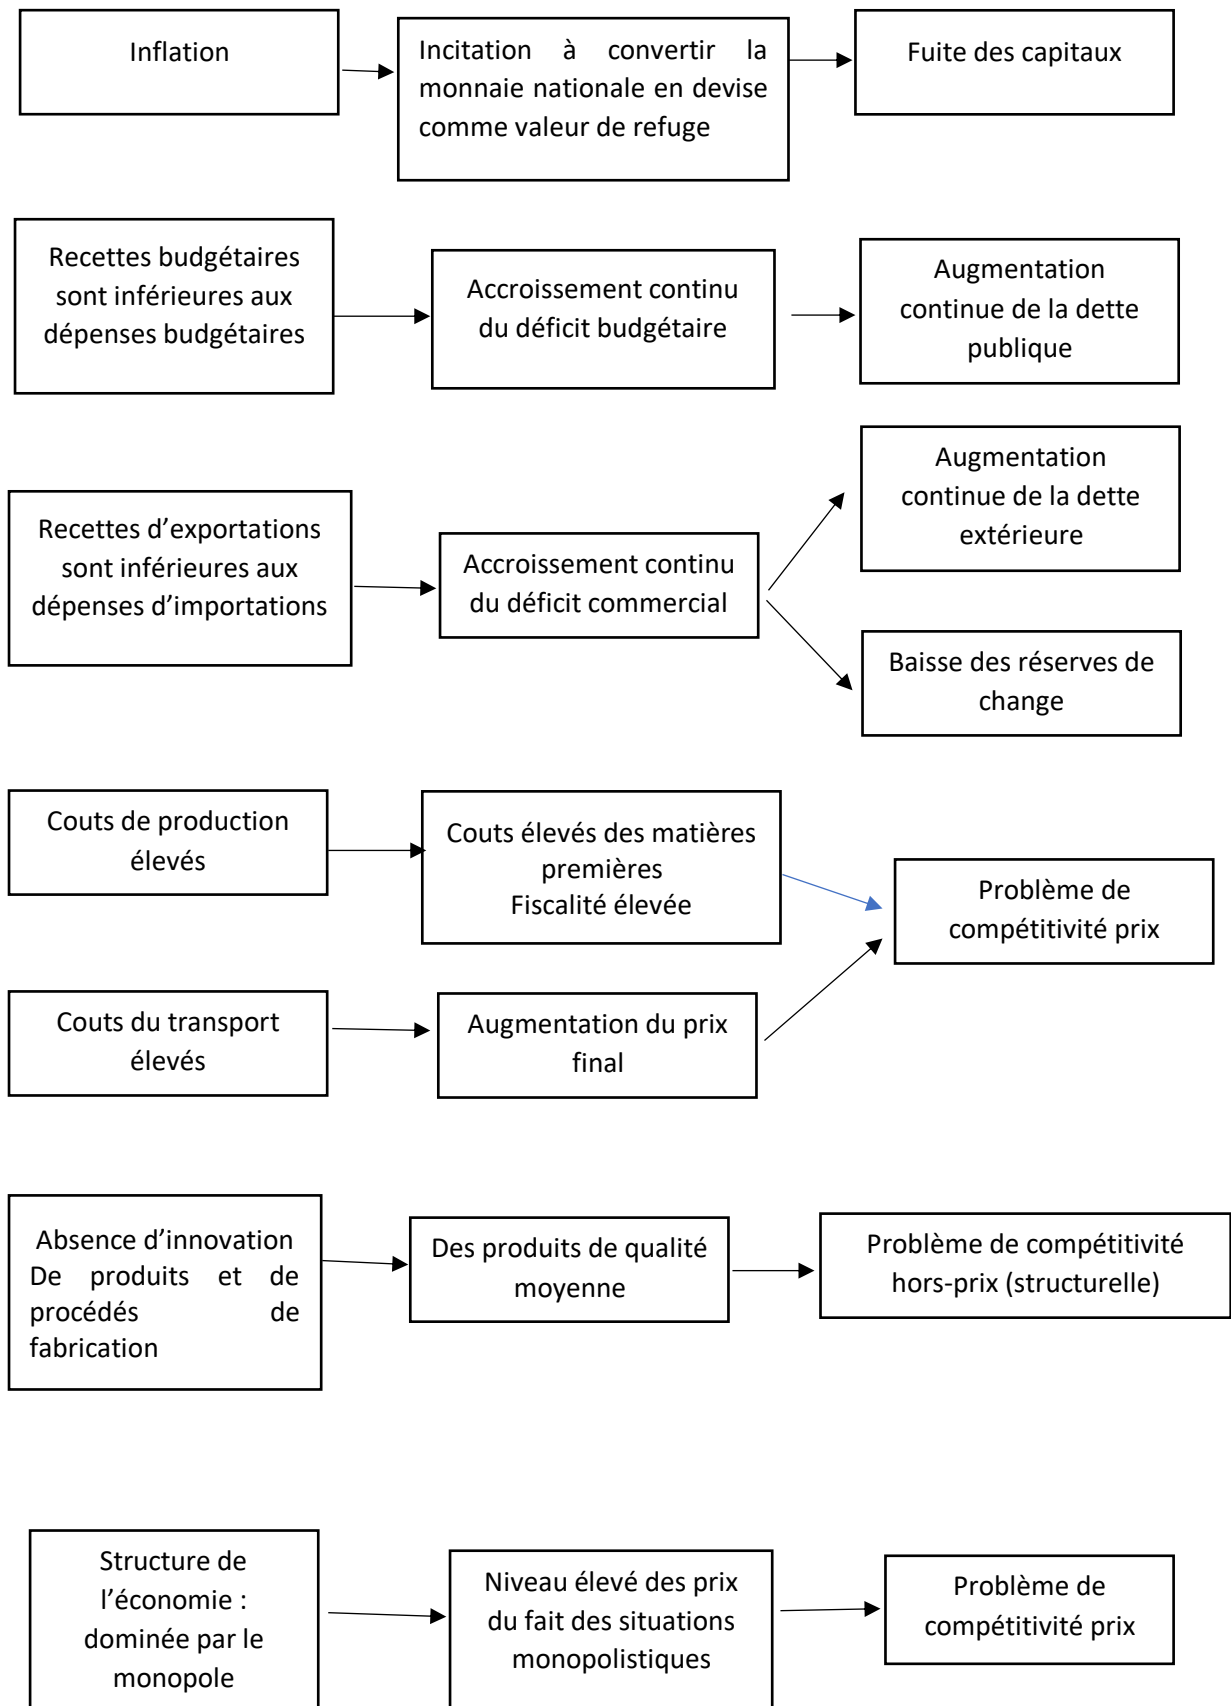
Inflation

Incitation à convertir la monnaie nationale en devise comme valeur de refuge

Fuite des capitaux

Recettes budgétaires sont inférieures aux dépenses budgétaires

Accroissement continu du déficit budgétaire

Augmentation continue de la dette publique

Recettes d'exportations sont inférieures aux dépenses d'importations

Accroissement continu du déficit commercial

Augmentation continue de la dette extérieure

Baisse des réserves de change

Couts de production élevés

Couts élevés des matières premières
Fiscalité élevée

Problème de compétitivité prix

Couts du transport élevés

Augmentation du prix final

Absence d'innovation De produits et de procédés de fabrication

Des produits de qualité moyenne

Problème de compétitivité hors-prix (structurelle)

Structure de l'économie : dominée par le monopole

Niveau élevé des prix du fait des situations monopolistiques

Problème de compétitivité prix